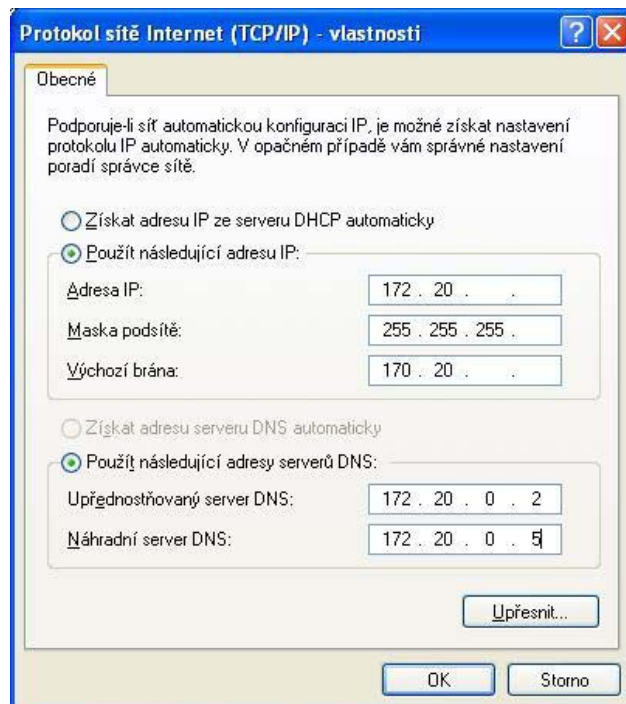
Protokol sítě Internet (TCP/IP) - vlastnosti

Obecné

Podporuje-li síť automatickou konfiguraci IP, je možné získat nastavení protokolu IP automaticky. V opačném případě vám správné nastavení poradí správce sítě.

Získat adresu IP ze serveru DHCP automaticky

Použít následující adresu IP:

Adresa IP: 172 . 20 . .

Maska podsítě: 255 . 255 . 255 .

Výchozí brána: 170 . 20 . .

Získat adresu serveru DNS automaticky

Použít následující adresy serverů DNS:

Upřednostňovaný server DNS: 172 . 20 . 0 . 2

Náhradní server DNS: 172 . 20 . 0 . 5

Upřesnit...

OK

Storno